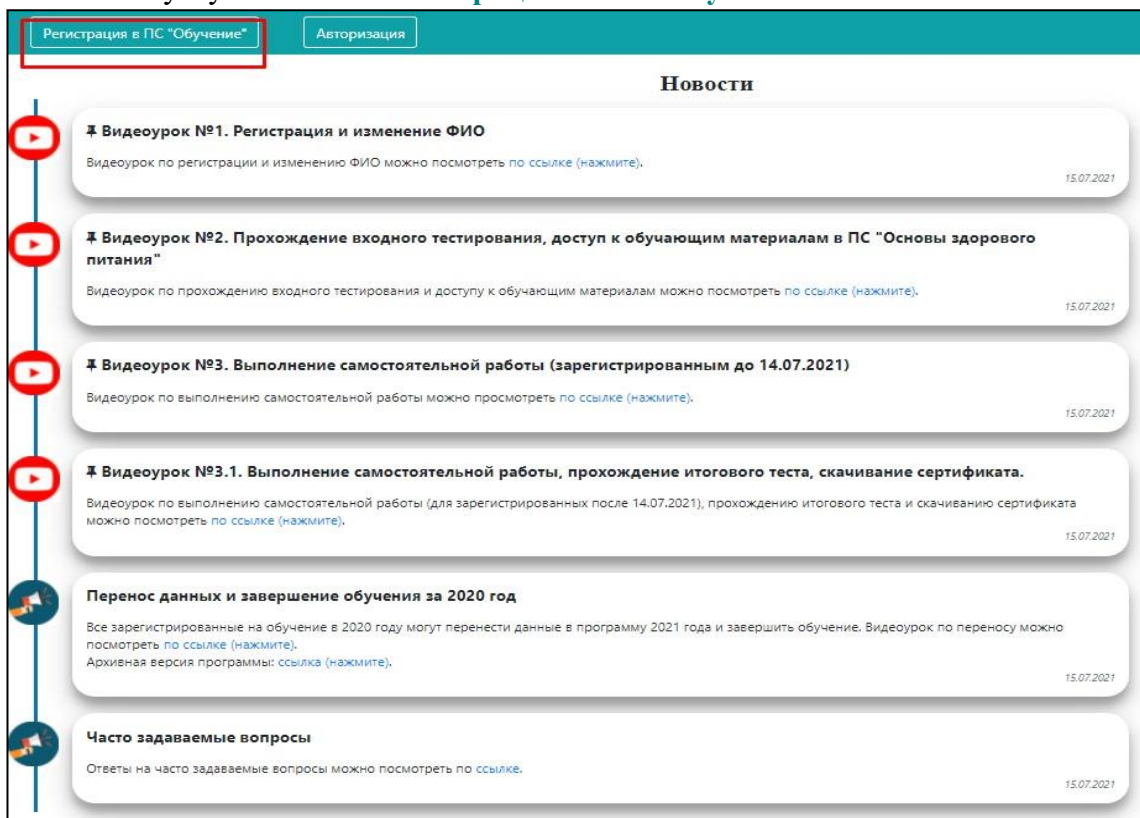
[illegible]

Регистрация в ПС "Обучение" Авторизация

Новости

Видеоурок №1. Регистрация и изменение ФИО

Видеоурок по регистрации и изменению ФИО можно посмотреть по ссылке (нажмите).

15.07.2021

Видеоурок №2. Прохождение входного тестирования, доступ к обучающим материалам в ПС "Основы здорового питания"

Видеоурок по прохождению входного тестирования и доступу к обучающим материалам можно посмотреть по ссылке (нажмите).

15.07.2021

Видеоурок №3. Выполнение самостоятельной работы (зарегистрированным до 14.07.2021)

Видеоурок по выполнению самостоятельной работы можно просмотреть по ссылке (нажмите).

15.07.2021

Видеоурок №3.1. Выполнение самостоятельной работы, прохождение итогового теста, скачивание сертификата.

Видеоурок по выполнению самостоятельной работы (для зарегистрированных после 14.07.2021), прохождению итогового теста и скачиванию сертификата можно посмотреть по ссылке (нажмите).

15.07.2021

Перенос данных и завершение обучения за 2020 год

Все зарегистрированные на обучение в 2020 году могут перенести данные в программу 2021 года и завершить обучение. Видеоурок по переносу можно посмотреть по ссылке (нажмите).
Архивная версия программы: ссылка (нажмите).

15.07.2021

Часто задаваемые вопросы

Ответы на часто задаваемые вопросы можно посмотреть по ссылке.

15.07.2021